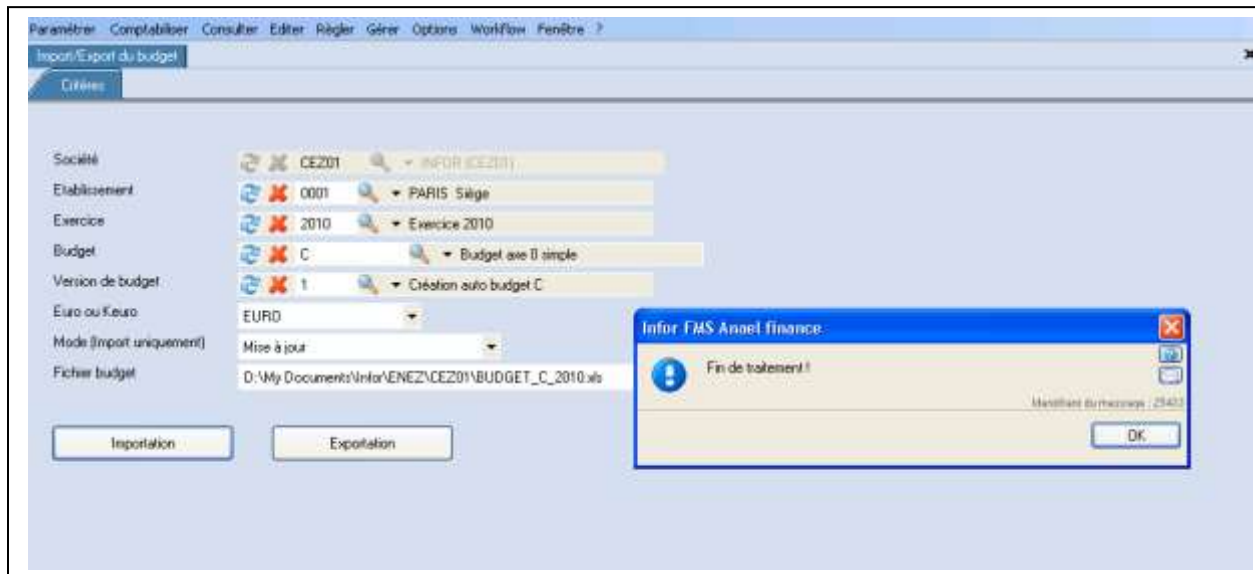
Paramétrer Comptabiliser Consulter Editer Régler Gérer Options Workflow Fenêtre ?

Import/Export du budget

Critères

Société
CEZ01
INFOR (CEZ01)

Etablissement
0001
PARIS Siège

Exercice
2010
Exercice 2010

Budget
C
Budget axe 0 simple

Version de budget
1
Création auto budget C

Euro ou Keuro
EURO

Mode (Import uniquement)
Mise à jour

Fichier budget
D:\My Documents\Infor\ENEZ\CEZ01\BUDGET_C_2010.xls

Importation

Exportation

Infor FMS Anael finance

Fin de traitement !

Identifiant du message : 25403

OK